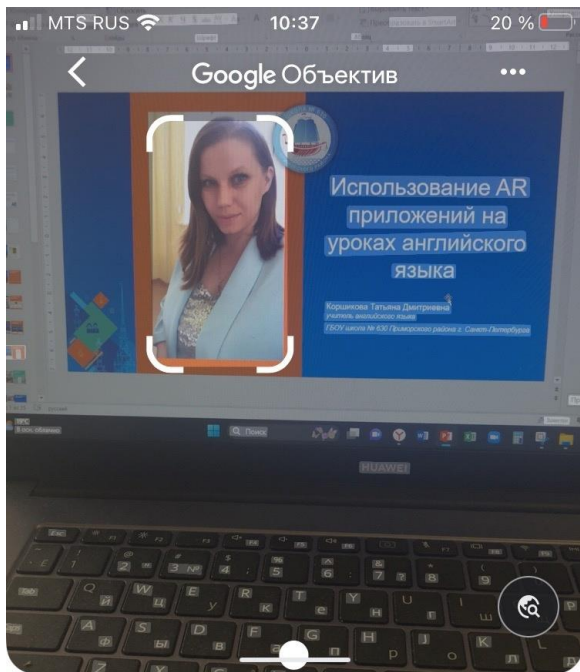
MTS RUS 10:37 20 %

Google Объектив

Использование AR приложений на уроках английского языка

Коршикова Татьяна Дмитриевна
учитель английского языка
ГБОУ школа № 630 Приморского района г. Санкт-Петербурга

Поиск

HUAWEI